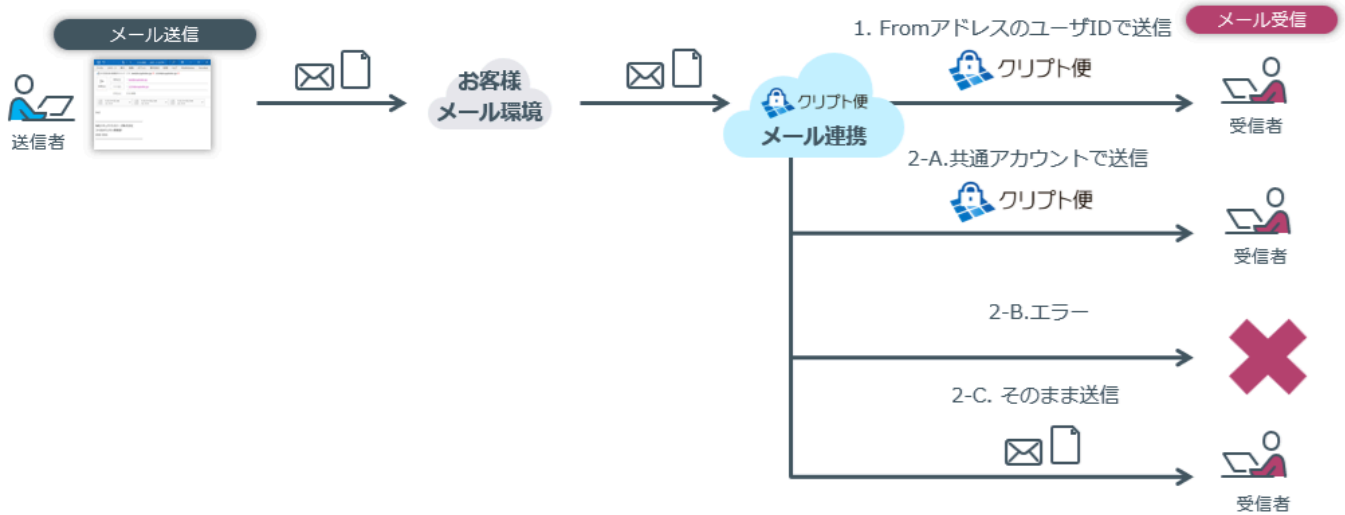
メール送信

送信者

お客様
メール環境

クリプト便
メール連携

1. FromアドレスのユーザIDで送信

メール受信

クリプト便

受信者

2-A.共通アカウントで送信

クリプト便

受信者

2-B.エラー

2-C. そのまま送信

受信者